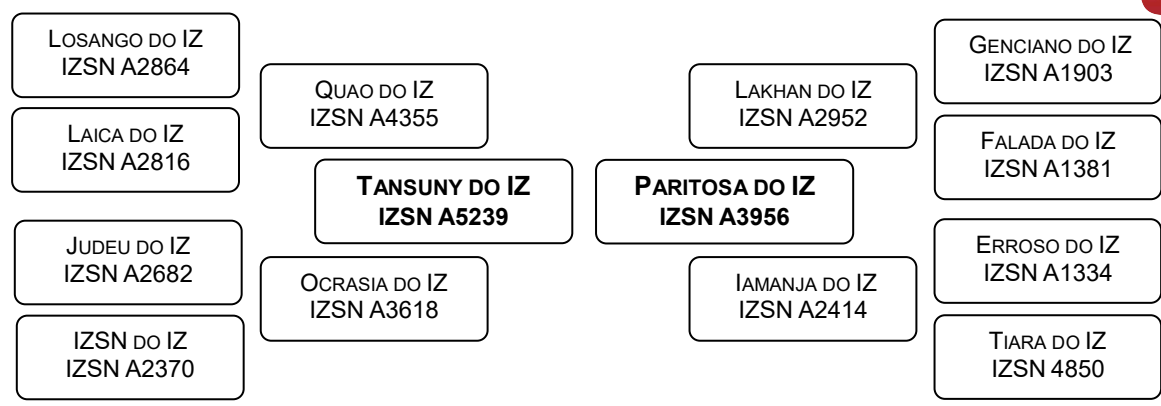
LOSANGO DO IZ
IZSN A2864

LAICA DO IZ
IZSN A2816

JUDEU DO IZ
IZSN A2682

IZSN DO IZ
IZSN A2370

QUAO DO IZ
IZSN A4355

TANSUNY DO IZ
IZSN A5239

OCRASIA DO IZ
IZSN A3618

LAKHAN DO IZ
IZSN A2952

PARITOSA DO IZ
IZSN A3956

IAMANJA DO IZ
IZSN A2414

GENCIANO DO IZ
IZSN A1903

FALADA DO IZ
IZSN A1381

ERROSO DO IZ
IZSN A1334

TIARA DO IZ
IZSN 4850